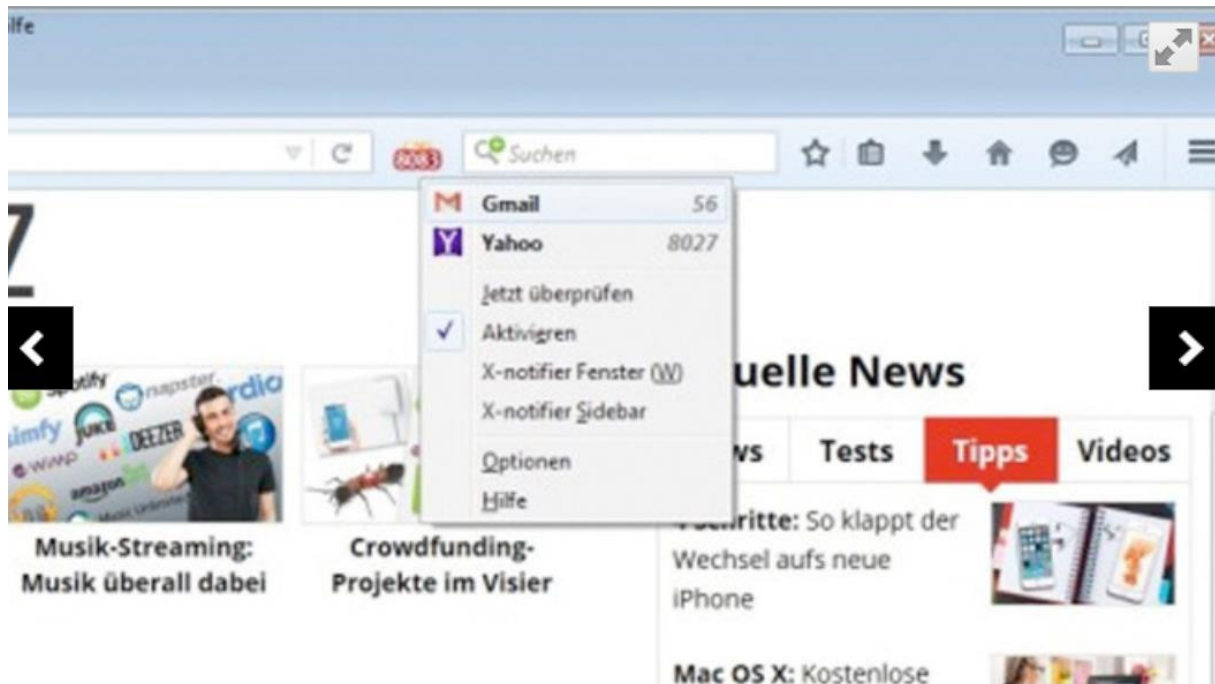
ilfe

8083

Suchen

7

Gmail 56
Yahoo 8027
Jetzt überprüfen
Aktivieren
X-notifier Fenster (W)
X-notifier Sidebar
Optionen
Hilfe

spotify napster rdio simfy JUKE DEEZER WIMP amazon

Musik-Streaming: Musik überall dabei

Crowdfunding-Projekte im Visier

uelle News

ws | Tests | Tipps | Videos

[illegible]chritte: So klappt der Wechsel aufs neue iPhone

Mac OS X: Kostenlose